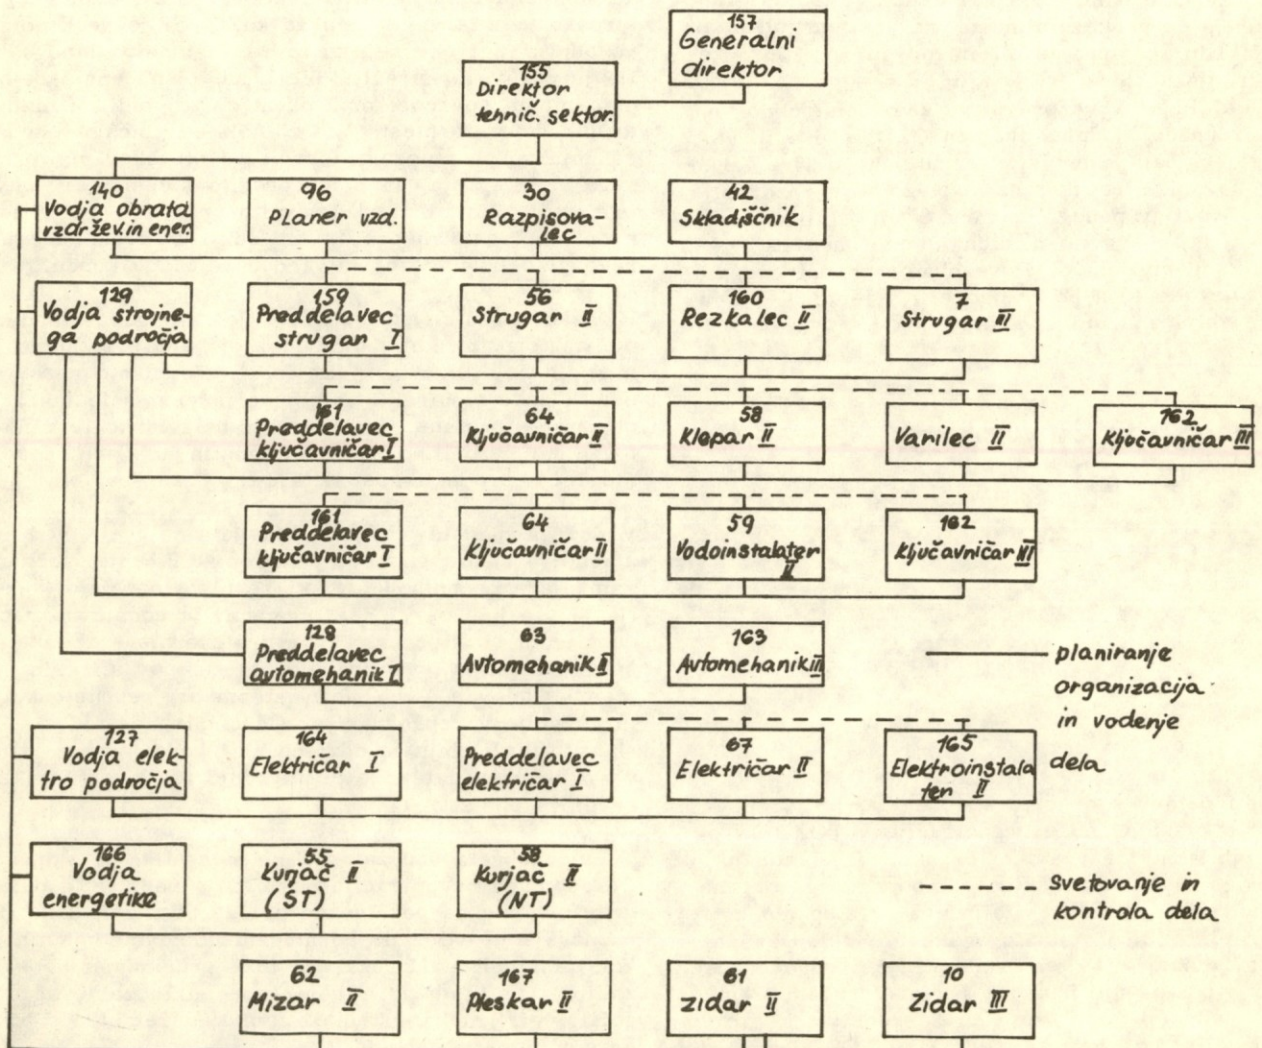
157
Generalni direktor

155
Direktor tehnič. sektor.

140
Vodja obrata vzdržev. in ener.

96
Planer vzd.

30
Razpisovalec

42
Skladiščnik

129
Vodja strojnega področja

159
Preddelavec strugar I

56
Strugar II

160
Rezkalec II

7
Strugar III

161
Preddelavec ključavničar I

64
Ključavničar II

58
Klepar II

Varilec II

162
Ključavničar III

161
Preddelavec ključavničar I

64
Ključavničar II

59
Vodoinstalater II

162
Ključavničar III

128
Preddelavec avtomehanik I

63
Avtomehanik II

163
Avtomehanik III

planiranje organizacija in vodenje dela

127
Vodja elektro področja

164
Električar I

Preddelavec električar I

67
Električar II

165
Elektroinstalater II

166
Vodja energetike

55
Kurjač II (ST)

58
Kurjač II (NT)

svetovanje in kontrola dela

62
Mizar II

167
Pleskar II

61
zidar II

10
Zidar III